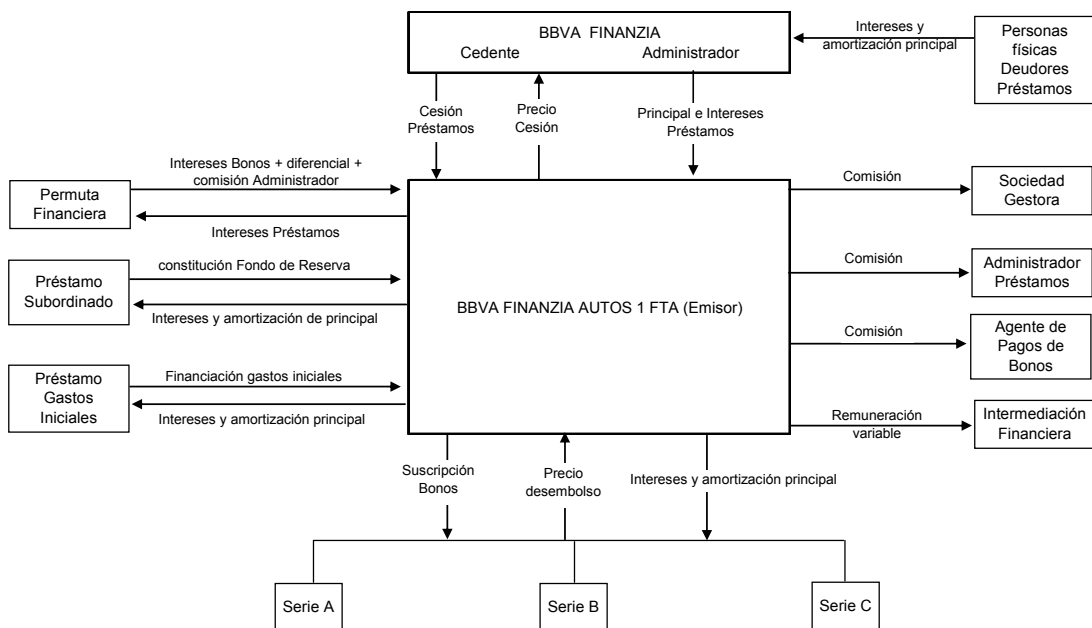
BBVA FINANZIA
Cedente
Administrador

Intereses y amortización principal

Personas físicas Deudores Préstamos

Cesión Préstamos

Precio Cesión

Principal e Intereses Préstamos

Permuta Financiera

Intereses Bonos + diferencial + comisión Administrador

Intereses Préstamos

Comisión

Sociedad Gestora

Préstamo Subordinado

constitución Fondo de Reserva

Intereses y amortización de principal

BBVA FINANZIA AUTOS 1 FTA (Emisor)

Comisión

Administrador Préstamos

Comisión

Agente de Pagos de Bonos

Préstamo Gastos Iniciales

Financiación gastos iniciales

Intereses y amortización principal

Remuneración variable

Intermediación Financiera

Suscripción Bonos

Precio desembolso

Intereses y amortización principal

Serie A

Serie B

Serie C